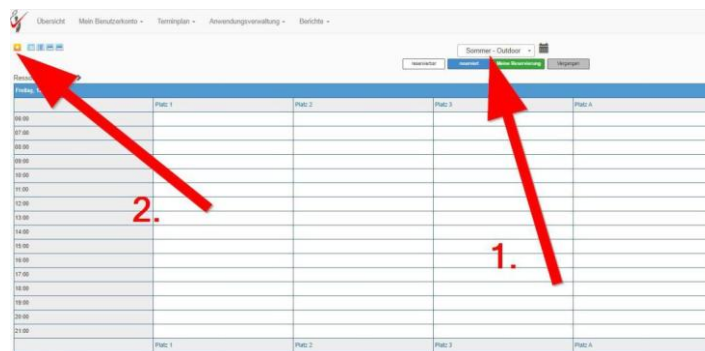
Übersicht Mein Benutzerkonto ▾ Terminplan ▾ Anwendungsverwaltung ▾ Berichte ▾

Sommer - Outdoor

reservierbar reserviert Meine Reservierung Vergangen

Ress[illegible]

Freitag, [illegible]

| | Platz 1 | Platz 2 | Platz 3 | Platz A |
|---|---|---|---|---|
| 06:00 | | | | |
| 07:00 | | | | |
| 08:00 | | | | |
| 09:00 | | | | |
| 10:00 | | | | |
| 11:00 | | | | |
| 12:00 | | | | |
| 13:00 | | | | |
| 14:00 | | | | |
| 15:00 | | | | |
| 16:00 | | | | |
| 17:00 | | | | |
| 18:00 | | | | |
| 19:00 | | | | |
| 20:00 | | | | |
| 21:00 | | | | |
| | Platz 1 | Platz 2 | Platz 3 | Platz A |

2.

1.